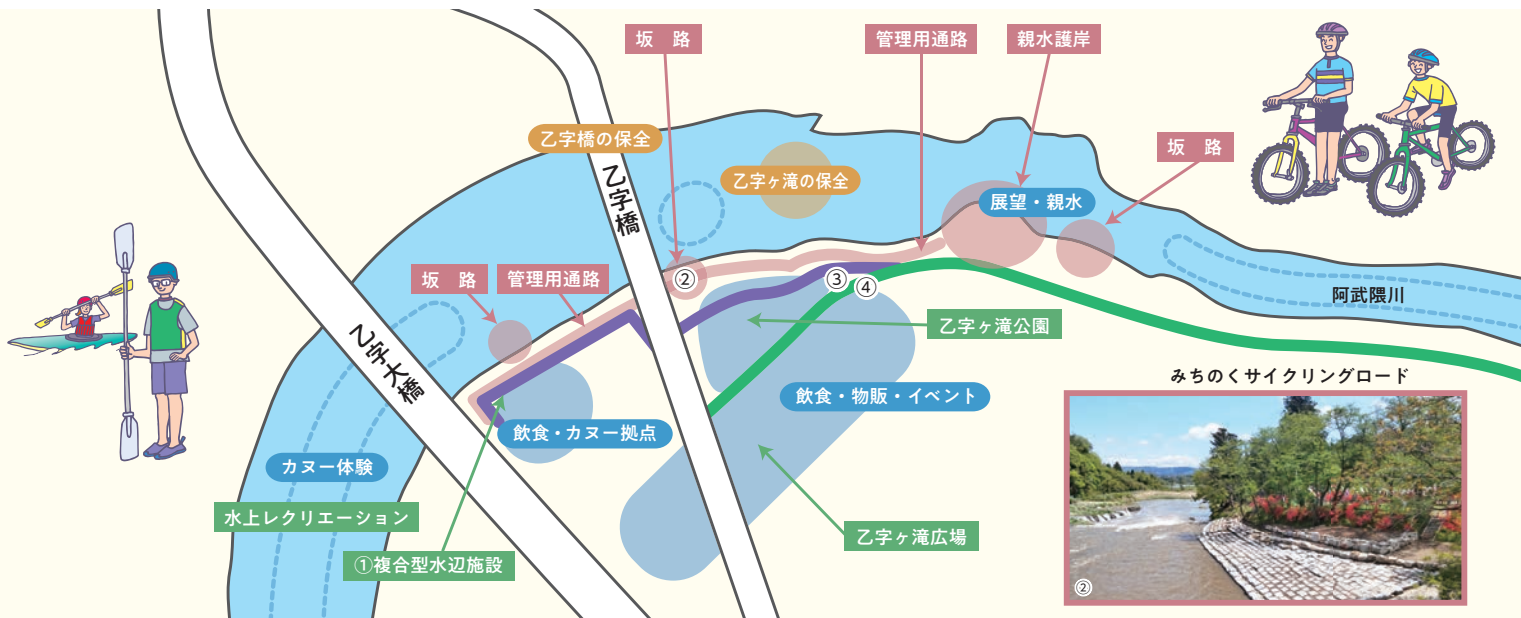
坂 路

管理用通路

親水護岸

乙字橋の保全

乙字ヶ滝の保全

坂 路

乙字橋

展望・親水

②

③

④

坂 路

管理用通路

阿武隈川

乙字ヶ滝公園

乙字大橋

みちのくサイクリングロード

飲食・物販・イベント

飲食・カヌー拠点

カヌー体験

水上レクリエーション

乙字ヶ滝広場

①複合型水辺施設

②